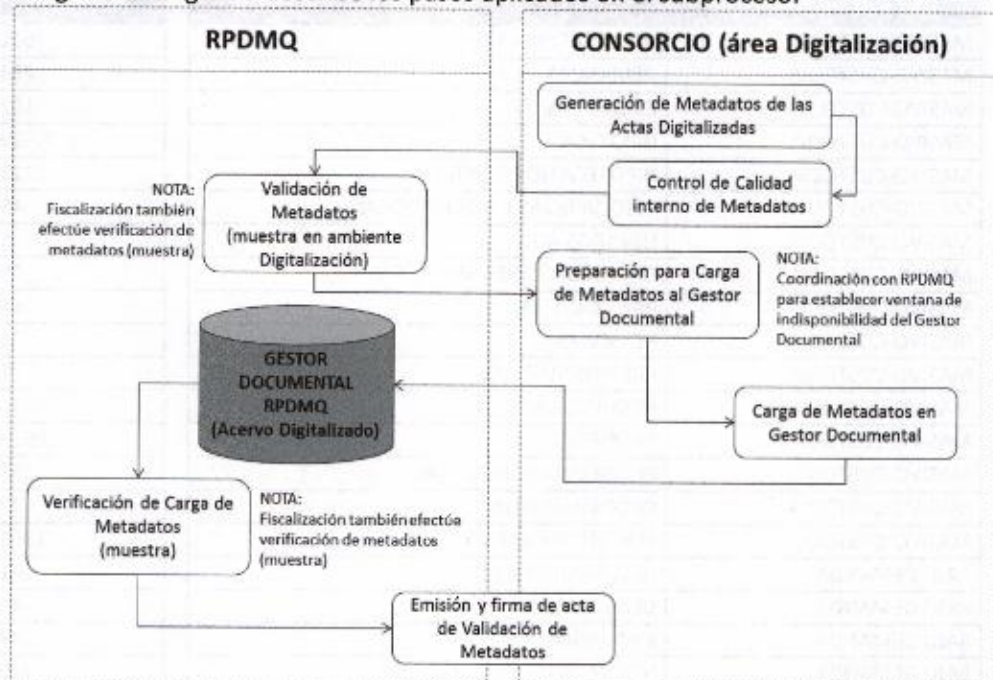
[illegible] pasos aplicados en el subproceso:

RPDMQ

CONSORCIO (área Digitalización)

Generación de Metadatos de las Actas Digitalizadas

Control de Calidad interno de Metadatos

NOTA: Fiscalización también efectúe verificación de metadatos (muestra)

Validación de Metadatos (muestra en ambiente Digitalización)

Preparación para Carga de Metadatos al Gestor Documental

NOTA: Coordinación con RPDMQ para establecer ventana de indisponibilidad del Gestor Documental

GESTOR DOCUMENTAL RPDMQ (Acervo Digitalizado)

Carga de Metadatos en Gestor Documental

Verificación de Carga de Metadatos (muestra)

NOTA: Fiscalización también efectúa verificación de metadatos (muestra)

Emisión y firma de acta de Validación de Metadatos